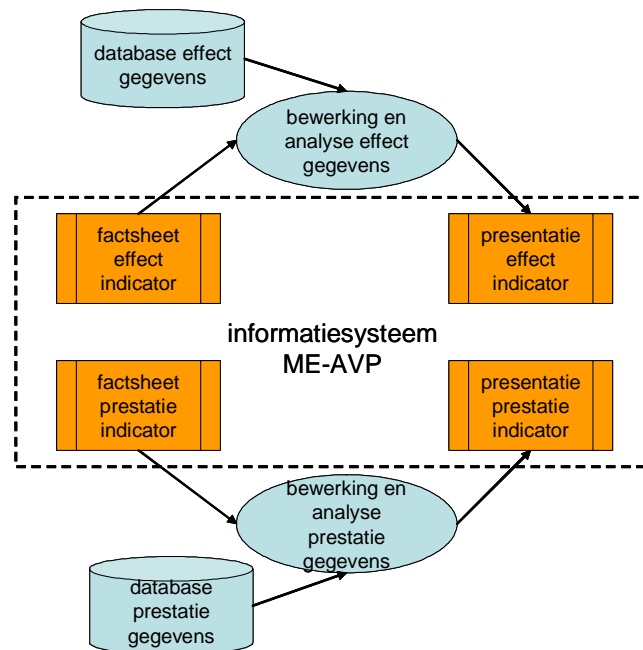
database effect gegevens

bewerking en analyse effect gegevens

factsheet effect indicator

presentatie effect indicator

informatiesysteem ME-AVP

factsheet prestatie indicator

presentatie prestatie indicator

bewerking en analyse prestatie gegevens

database prestatie gegevens